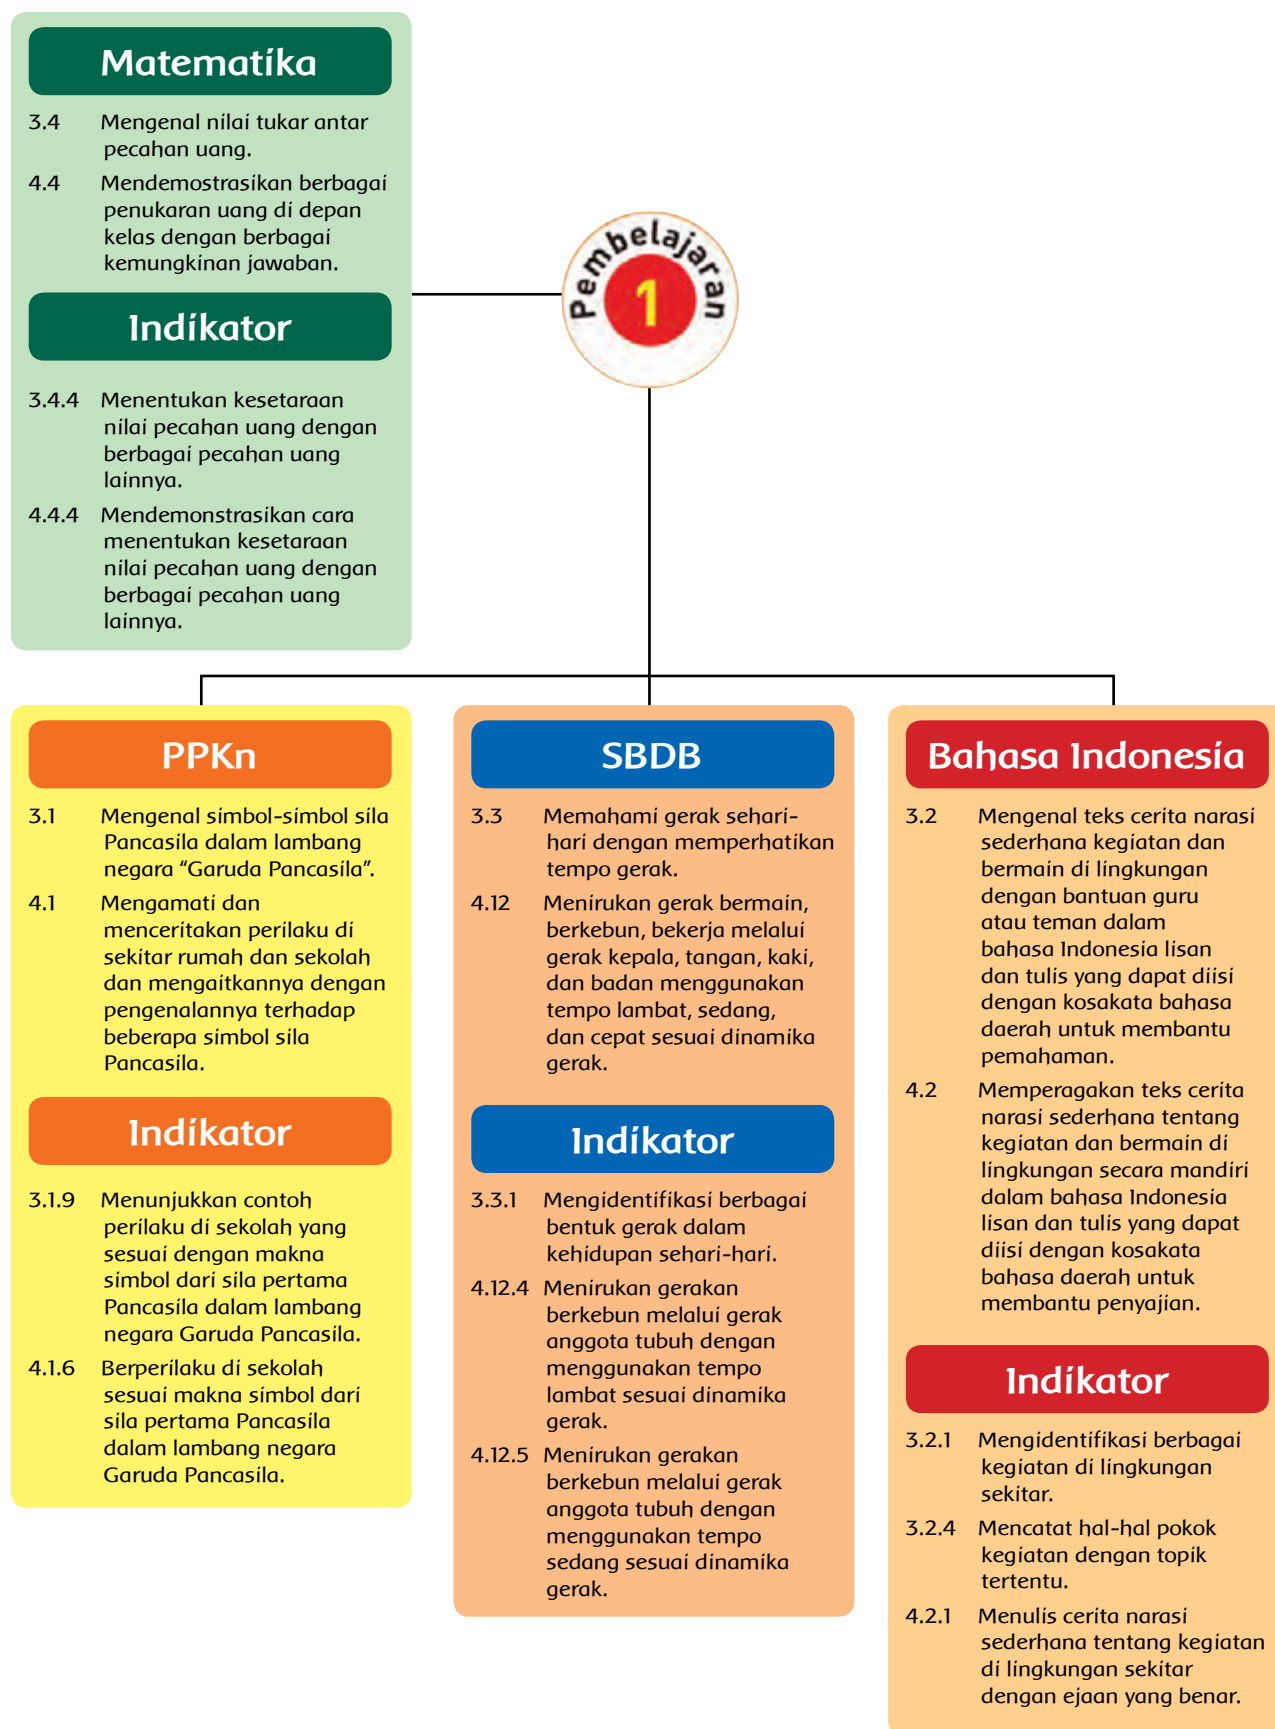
Matematika

3.4 Mengenal nilai tukar antar pecahan uang.

4.4 Mendemostrasikan berbagai penukaran uang di depan kelas dengan berbagai kemungkinan jawaban.

Indikator

3.4.4 Menentukan kesetaraan nilai pecahan uang dengan berbagai pecahan uang lainnya.

4.4.4 Mendemonstrasikan cara menentukan kesetaraan nilai pecahan uang dengan berbagai pecahan uang lainnya.

Pembelajaran 1

PPKn

3.1 Mengenal simbol-simbol sila Pancasila dalam lambang negara "Garuda Pancasila".

4.1 Mengamati dan menceritakan perilaku di sekitar rumah dan sekolah dan mengaitkannya dengan pengenalannya terhadap beberapa simbol sila Pancasila.

Indikator

3.1.9 Menunjukkan contoh perilaku di sekolah yang sesuai dengan makna simbol dari sila pertama Pancasila dalam lambang negara Garuda Pancasila.

4.1.6 Berperilaku di sekolah sesuai makna simbol dari sila pertama Pancasila dalam lambang negara Garuda Pancasila.

SBDB

3.3 Memahami gerak sehari-hari dengan memperhatikan tempo gerak.

4.12 Menirukan gerak bermain, berkebun, bekerja melalui gerak kepala, tangan, kaki, dan badan menggunakan tempo lambat, sedang, dan cepat sesuai dinamika gerak.

Indikator

3.3.1 Mengidentifikasi berbagai bentuk gerak dalam kehidupan sehari-hari.

4.12.4 Menirukan gerakan berkebun melalui gerak anggota tubuh dengan menggunakan tempo lambat sesuai dinamika gerak.

4.12.5 Menirukan gerakan berkebun melalui gerak anggota tubuh dengan menggunakan tempo sedang sesuai dinamika gerak.

Bahasa Indonesia

3.2 Mengenal teks cerita narasi sederhana kegiatan dan bermain di lingkungan dengan bantuan guru atau teman dalam bahasa Indonesia lisan dan tulis yang dapat diisi dengan kosakata bahasa daerah untuk membantu pemahaman.

4.2 Memperagakan teks cerita narasi sederhana tentang kegiatan dan bermain di lingkungan secara mandiri dalam bahasa Indonesia lisan dan tulis yang dapat diisi dengan kosakata bahasa daerah untuk membantu penyajian.

Indikator

3.2.1 Mengidentifikasi berbagai kegiatan di lingkungan sekitar.

3.2.4 Mencatat hal-hal pokok kegiatan dengan topik tertentu.

4.2.1 Menulis cerita narasi sederhana tentang kegiatan di lingkungan sekitar dengan ejaan yang benar.